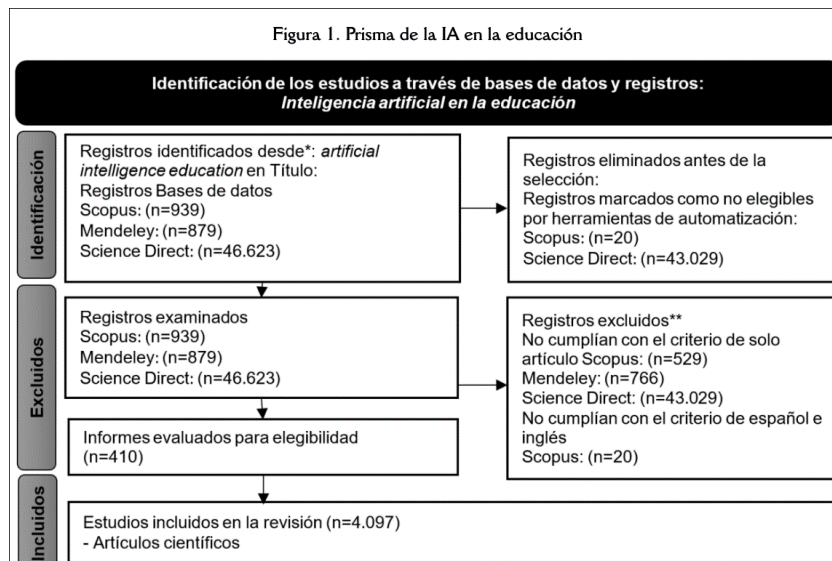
Figura 1. Prisma de la IA en la educación

Identificación de los estudios a través de bases de datos y registros: *Inteligencia artificial en la educación*

Identificación

Registros identificados desde*: *artificial intelligence education* en Título:
Registros Bases de datos
Scopus: (n=939)
Mendeley: (n=879)
Science Direct: (n=46.623)

Registros eliminados antes de la selección:
Registros marcados como no elegibles por herramientas de automatización:
Scopus: (n=20)
Science Direct: (n=43.029)

Excluidos

Registros examinados
Scopus: (n=939)
Mendeley: (n=879)
Science Direct: (n=46.623)

Registros excluidos**
No cumplían con el criterio de solo artículo Scopus: (n=529)
Mendeley: (n=766)
Science Direct: (n=43.029)
No cumplían con el criterio de español e inglés
Scopus: (n=20)

Informes evaluados para elegibilidad
(n=410)

Incluidos

Estudios incluidos en la revisión (n=4.097)
- Artículos científicos